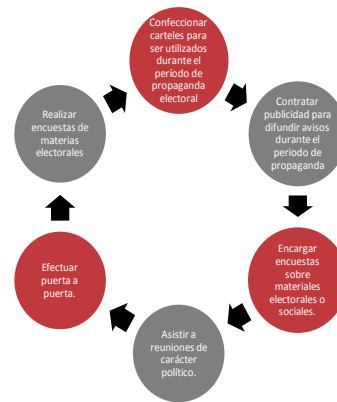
Confeccionar carteles para ser utilizados durante el período de propaganda electoral

Contratar publicidad para difundir avisos durante el período de propaganda

Encargar encuestas sobre materiales electorales o sociales.

Asistir a reuniones de carácter político.

Efectuar puerta a puerta.

Realizar encuestas de materias electorales